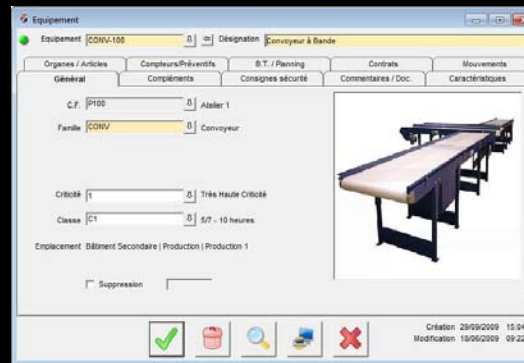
Equipement

Equipement CONV-100 Désignation Convoyeur à Bande

Organes / Articles | Compteurs/Préventifs | B.T. / Planning | Contrats | Mouvements
Général | Compléments | Consignes sécurité | Commentaires / Doc. | Caractéristiques

C.F. P100 Atelier 1

Famille CONV Convoyeur

Criticité 1 Très Haute Criticité

Classe C1 5/7 - 10 heures

Emplacement Bâtiment Secondaire | Production | Production 1

Suppression

Création 29/09/2009 15:0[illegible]
Modification 18/06/2009 09:2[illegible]